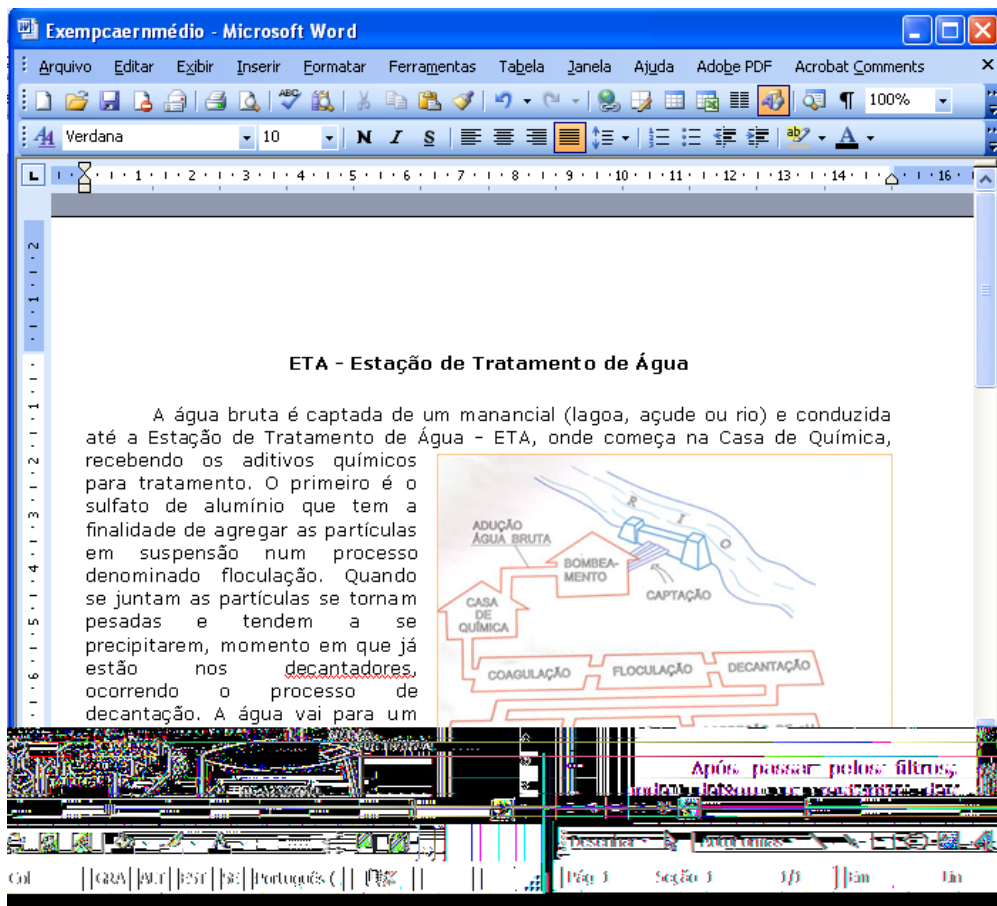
Exempcaernmédio - Microsoft Word

Arquivo Editar Exibir Inserir Formatar Ferramentas Tabela Janela Ajuda Adobe PDF Acrobat Comments

100%

Verdana 10 N I S

ETA - Estação de Tratamento de Água

A água bruta é captada de um manancial (lagoa, açude ou rio) e conduzida até a Estação de Tratamento de Água - ETA, onde começa na Casa de Química, recebendo os aditivos químicos para tratamento. O primeiro é o sulfato de alumínio que tem a finalidade de agregar as partículas em suspensão num processo denominado floculação. Quando se juntam as partículas se tornam pesadas e tendem a se precipitarem, momento em que já estão nos decantadores, ocorrendo o processo de decantação. A água vai para um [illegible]

RIO
ADUÇÃO ÁGUA BRUTA
BOMBEAMENTO
CAPTAÇÃO
CASA DE QUÍMICA
COAGULAÇÃO
FLOCULAÇÃO
DECANTAÇÃO

Após passar pelos filtros, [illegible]

Desenhar
AutoFormas

Col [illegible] GRA ALT EST SE Português ( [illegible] Pág 1 Seção 1 1/3 Em Lin